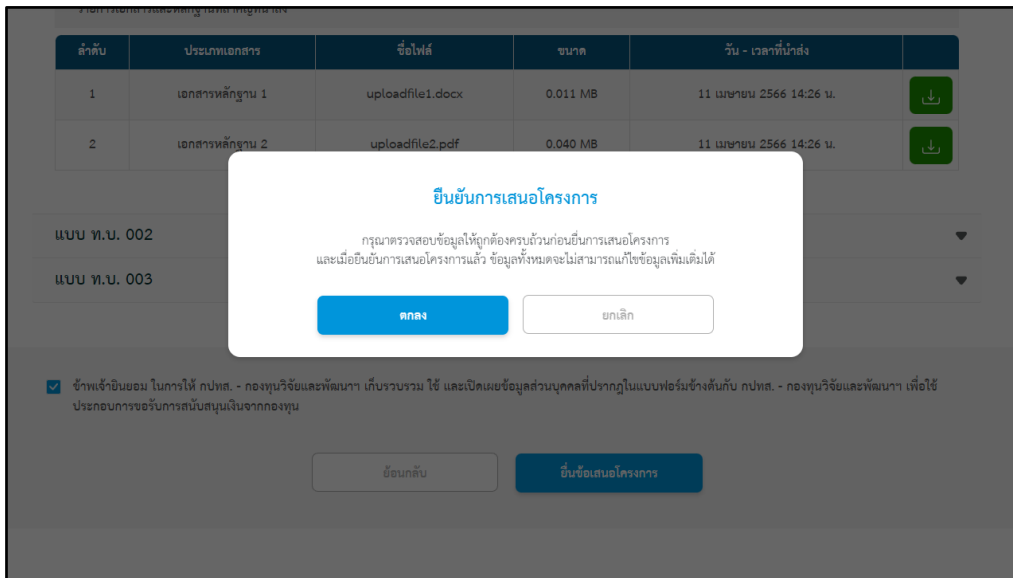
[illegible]

| ลำดับ | ประเภทเอกสาร | ชื่อไฟล์ | ขนาด | วัน - เวลาที่นำส่ง | |
|---|---|---|---|---|---|
| 1 | เอกสารหลักฐาน 1 | uploadfile1.docx | 0.011 MB | 11 เมษายน 2566 14:26 น. | |
| 2 | เอกสารหลักฐาน 2 | uploadfile2.pdf | 0.040 MB | 11 เมษายน 2566 14:26 น. | |

แบบ ท.บ. 002

แบบ ท.บ. 003

ยืนยันการเสนอโครงการ

กรุณาตรวจสอบข้อมูลให้ถูกต้องครบถ้วนก่อนยื่นการเสนอโครงการ
และเมื่อยืนยันการเสนอโครงการแล้ว ข้อมูลทั้งหมดจะไม่สามารถแก้ไขข้อมูลเพิ่มเติมได้

ตกลง

ยกเลิก

ข้าพเจ้ายินยอม ในการให้ กปทส. - กองทุนวิจัยและพัฒนา เก็บรวบรวม ใช้ และเปิดเผยข้อมูลส่วนบุคคลที่ปรากฏในแบบฟอร์มข้างต้นกับ กปทส. - กองทุนวิจัยและพัฒนา เพื่อใช้ประกอบการขอรับการสนับสนุนเงินจากกองทุน

ย้อนกลับ

ยื่นข้อเสนอโครงการ